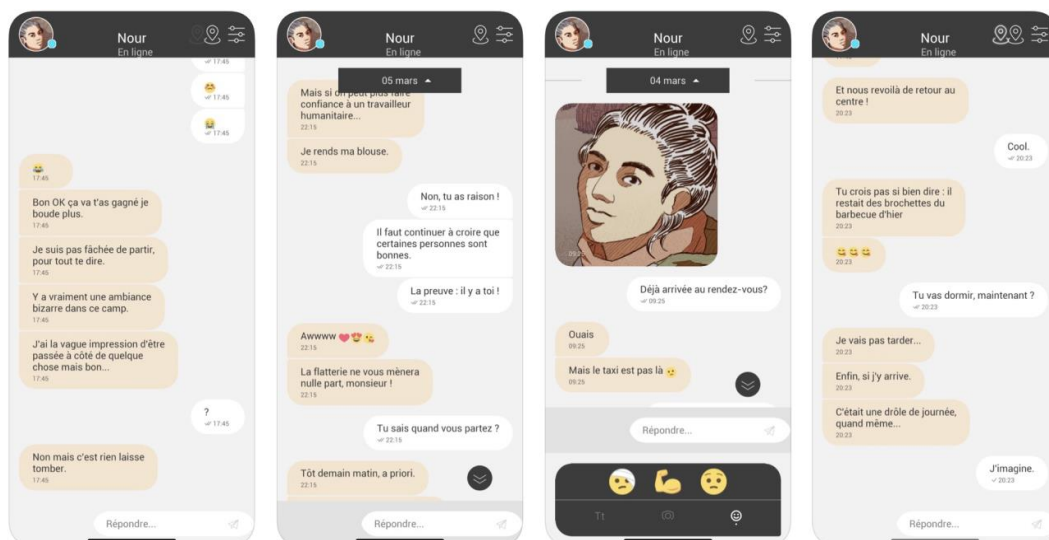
Nour
En ligne

17:45

17:45

17:45

17:45

Bon OK ça va t'as gagné je boude plus.
17:45

Je suis pas fâchée de partir, pour tout te dire.
17:45

Y a vraiment une ambiance bizarre dans ce camp.
17:45

J'ai la vague impression d'être passée à côté de quelque chose mais bon...
17:45

?
17:45

Non mais c'est rien laisse tomber.
17:45

Répondre...

Nour
En ligne

05 mars

Mais si on peut plus faire confiance à un travailleur humanitaire...
22:15

Je rends ma blouse.
22:15

Non, tu as raison !
22:15

Il faut continuer à croire que certaines personnes sont bonnes.
22:15

La preuve : il y a toi !
22:15

Awwww
22:15

La flatterie ne vous mènera nulle part, monsieur !
22:15

Tu sais quand vous partez ?
22:15

Tôt demain matin, a priori.
22:15

Répondre...

Nour
En ligne

04 mars

09:25

Déjà arrivée au rendez-vous?
09:25

Ouais
09:25

Mais le taxi est pas là
09:25

Répondre...

Tt

Nour
En ligne

Et nous revoilà de retour au centre !
20:23

Cool.
20:23

Tu crois pas si bien dire : il restait des brochettes du barbecue d'hier
20:23

20:23

Tu vas dormir, maintenant ?
20:23

Je vais pas tarder...
20:23

Enfin, si j'y arrive.
20:23

C'était une drôle de journée, quand même...
20:23

J'imagine.
20:23

Répondre...